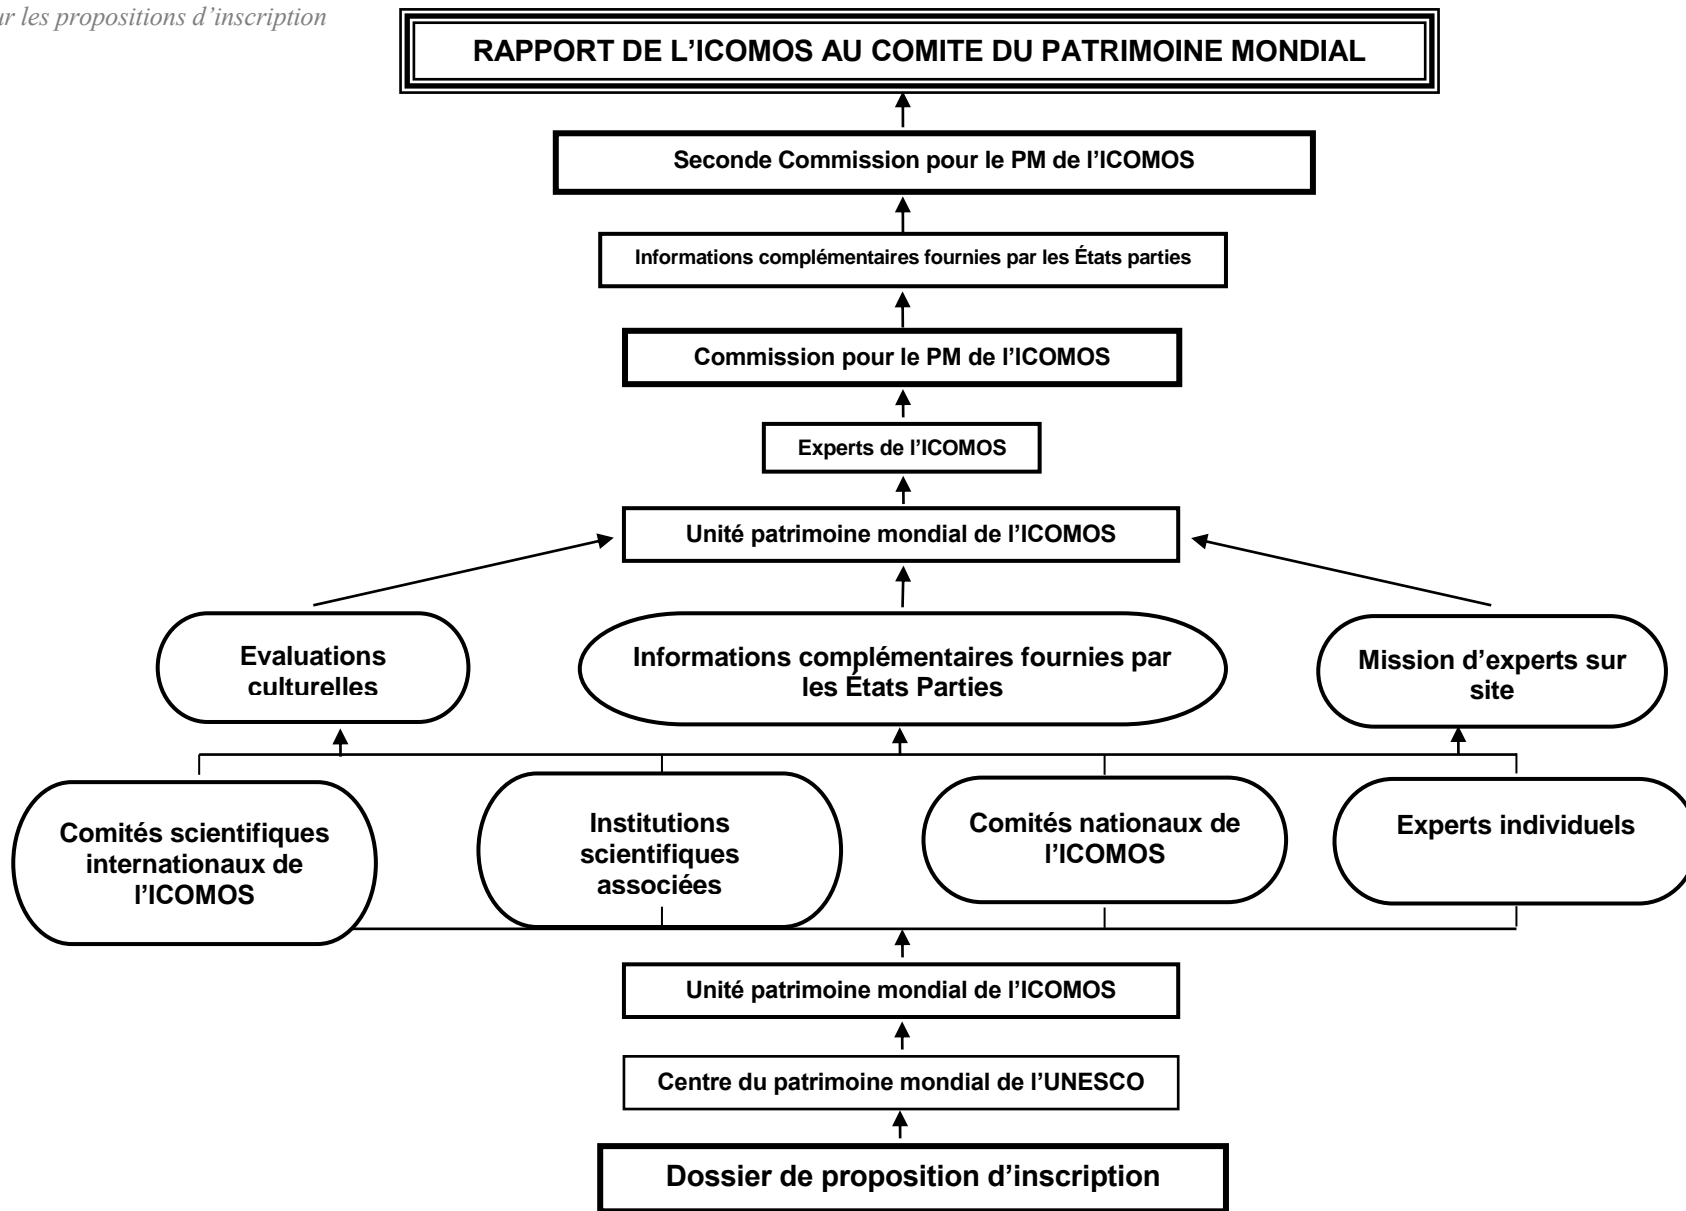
r les propositions d'inscription

RAPPORT DE L'ICOMOS AU COMITE DU PATRIMOINE MONDIAL

Seconde Commission pour le PM de l'ICOMOS

Informations complémentaires fournies par les États parties

Commission pour le PM de l'ICOMOS

Experts de l'ICOMOS

Unité patrimoine mondial de l'ICOMOS

Evaluations culturelles

Informations complémentaires fournies par les États Parties

Mission d'experts sur site

Comités scientifiques internationaux de l'ICOMOS

Institutions scientifiques associées

Comités nationaux de l'ICOMOS

Experts individuels

Unité patrimoine mondial de l'ICOMOS

Centre du patrimoine mondial de l'UNESCO

Dossier de proposition d'inscription